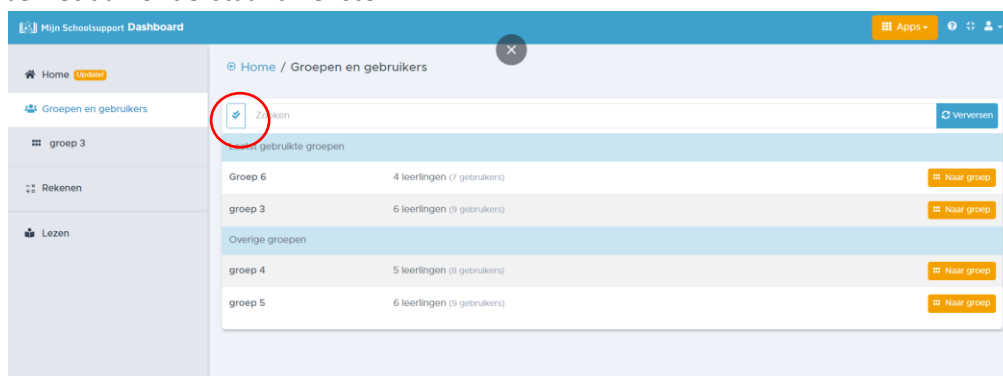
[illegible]

Mijn Schoolsupport Dashboard

Apps

Home Update!

Groepen en gebruikers

groep 3

Rekenen

Lezen

Home / Groepen en gebruikers

Zoeken

Verversen

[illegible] gebruikte groepen

| Groep 6 | 4 leerlingen (7 gebruikers) | Naar groep |
|---|---|---|
| groep 3 | 6 leerlingen (9 gebruikers) | Naar groep |

Overige groepen

| groep 4 | 5 leerlingen (8 gebruikers) | Naar groep |
|---|---|---|
| groep 5 | 6 leerlingen (9 gebruikers) | Naar groep |